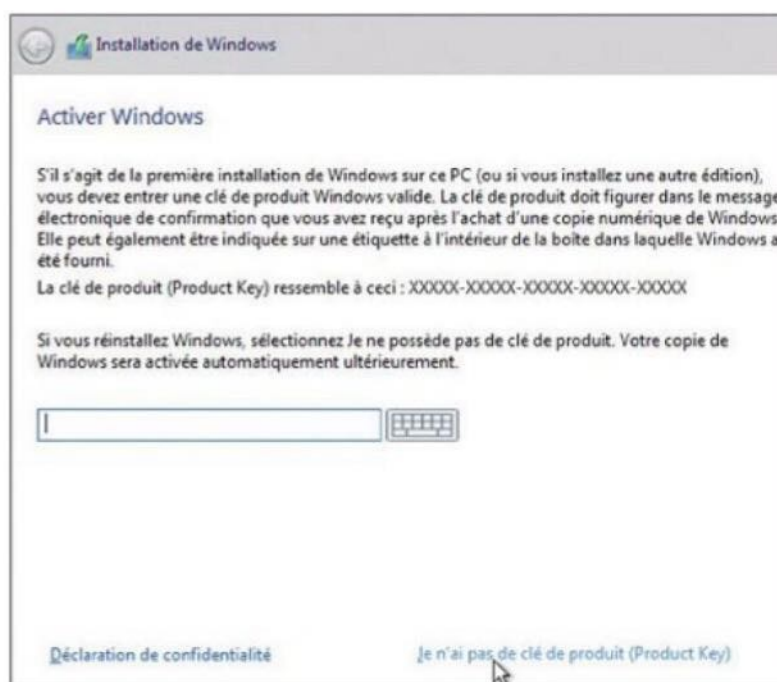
Installation de Windows

Activer Windows

S'il s'agit de la première installation de Windows sur ce PC (ou si vous installez une autre édition), vous devez entrer une clé de produit Windows valide. La clé de produit doit figurer dans le message électronique de confirmation que vous avez reçu après l'achat d'une copie numérique de Windows. Elle peut également être indiquée sur une étiquette à l'intérieur de la boîte dans laquelle Windows a été fourni.

La clé de produit (Product Key) ressemble à ceci : XXXXX-XXXXX-XXXXX-XXXXX-XXXXX

Si vous réinstallez Windows, sélectionnez Je ne possède pas de clé de produit. Votre copie de Windows sera activée automatiquement ultérieurement.

Déclaration de confidentialité

Je n'ai pas de clé de produit (Product Key)